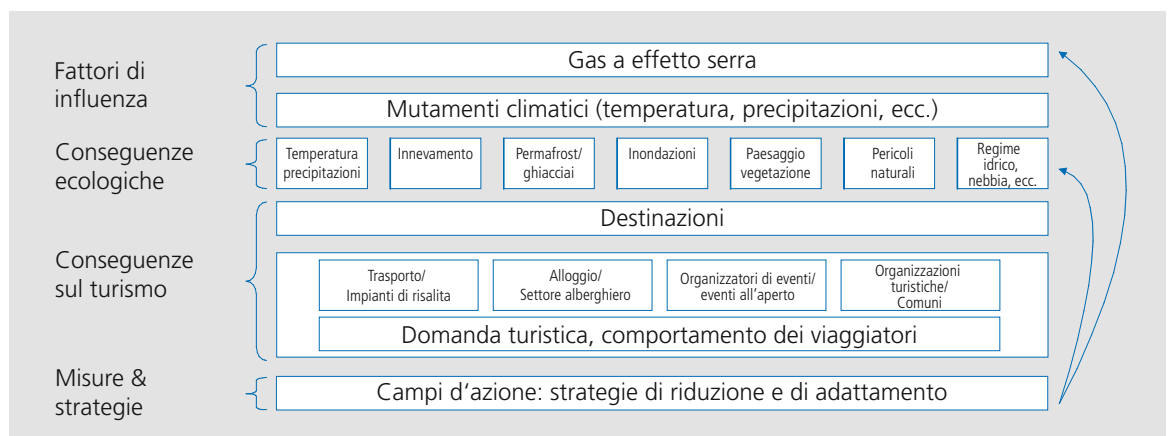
Fattori di influenza

Gas a effetto serra

Mutamenti climatici (temperatura, precipitazioni, ecc.)

Conseguenze ecologiche

Temperatura precipitazioni

Innevamento

Permafrost/ ghiacciai

Inondazioni

Paesaggio vegetazione

Pericoli naturali

Regime idrico, nebbia, ecc.

Conseguenze sul turismo

Destinazioni

Trasporto/ Impianti di risalita

Alloggio/ Settore alberghiero

Organizzatori di eventi/ eventi all'aperto

Organizzazioni turistiche/ Comuni

Domanda turistica, comportamento dei viaggiatori

Misure & strategie

Campi d'azione: strategie di riduzione e di adattamento